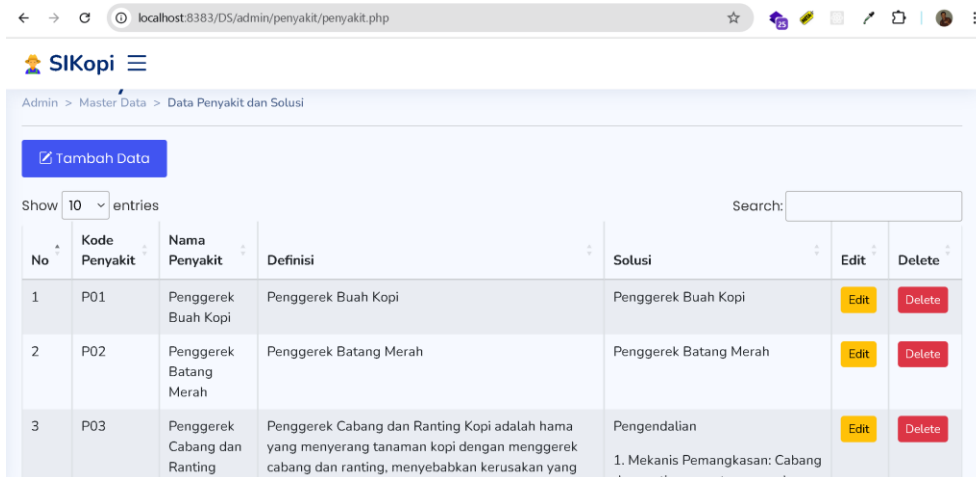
localhost:8383/DS/admin/penyakit/penyakit.php

SIKopi ☰

Admin > Master Data > Data Penyakit dan Solusi

Tambah Data

Show 10 entries

Search:

| No | Kode Penyakit | Nama Penyakit | Definisi | Solusi | Edit | Delete |
|---|---|---|---|---|---|---|
| 1 | P01 | Penggerek Buah Kopi | Penggerek Buah Kopi | Penggerek Buah Kopi | Edit | Delete |
| 2 | P02 | Penggerek Batang Merah | Penggerek Batang Merah | Penggerek Batang Merah | Edit | Delete |
| 3 | P03 | Penggerek Cabang dan Ranting | Penggerek Cabang dan Ranting Kopi adalah hama yang menyerang tanaman kopi dengan menggerek cabang dan ranting, menyebabkan kerusakan yang | Pengendalian<br>1. Mekanis Pemangkasan: Cabang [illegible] | Edit | Delete |